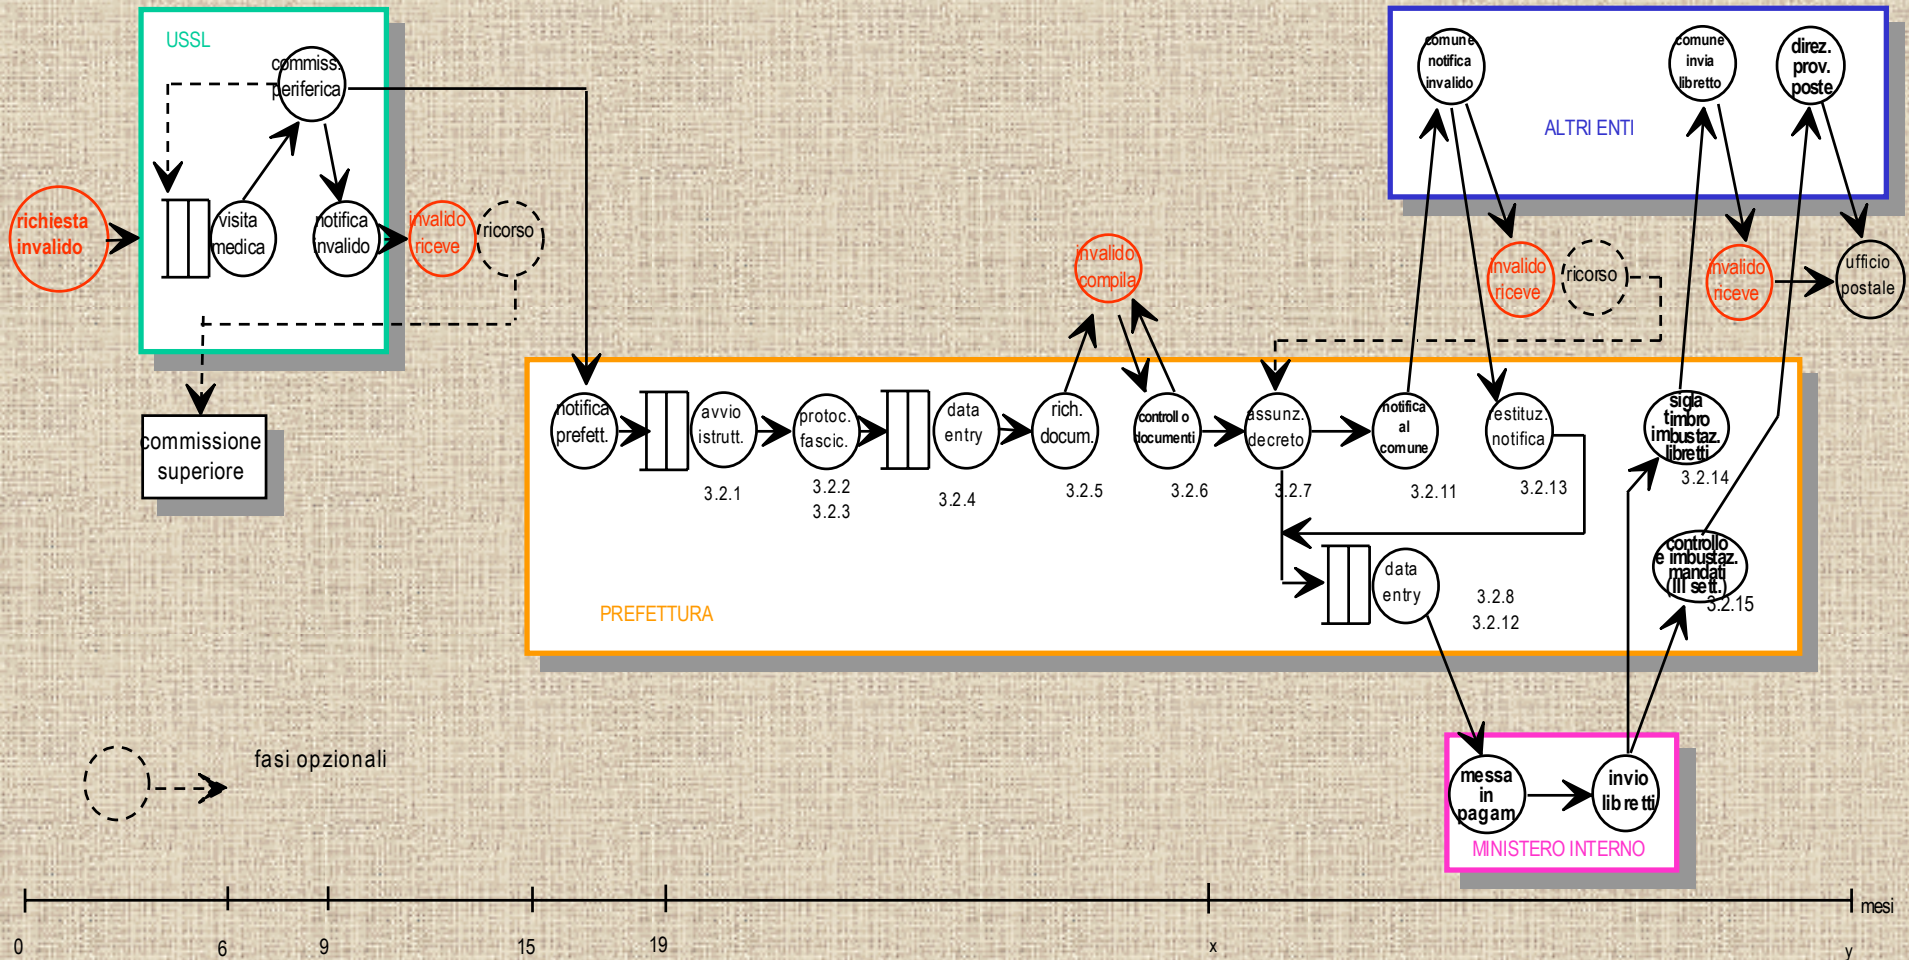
USSL

commiss. periferica

richiesta invalido

visita medica

notifica invalido

invalido riceve

ricorso

commissione superiore

comune notifica invalido

comune invia libretto

direz. prov. poste

ALTRI ENTI

invalido riceve

ricorso

invalido riceve

ufficio postale

invalido compila

notifica prefett.

avvio istrutt.

protoc. fascic.

data entry

rich. docum.

controllo documenti

assunz. decreto

notifica al comune

restituz. notifica

sigla timbro imbustaz. libretti

3.2.1

3.2.2

3.2.3

3.2.4

3.2.5

3.2.6

3.2.7

3.2.11

3.2.13

3.2.14

data entry

3.2.8

3.2.12

controllo e imbustaz. mandati (III sett.)

3.2.15

PREFETTURA

fasi opzionali

messa in pagam.

invio libretti

MINISTERO INTERNO

0

6

9

15

19

x

y

mesi